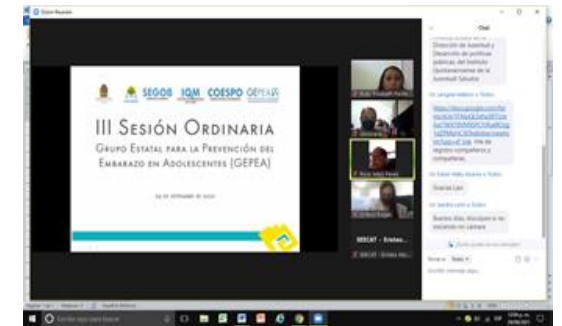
SEGOB IQM COESPO GEPEA

III Sesión Ordinaria

Grupo Estatal para la Prevención del Embarazo en Adolescentes (GEPEA)

Chat

Dirección de Juventud y Desarrollo de políticas públicas del Instituto Quintanarroense de la Juventud. Saludos

Gracias Lan

Buenos días, disculpen si no enciendo mi cámara

SEECAT - Enlace...